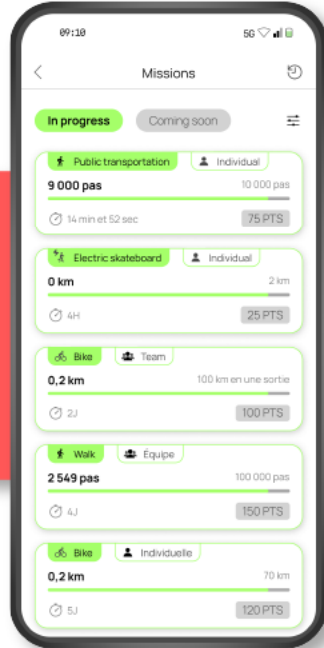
09:10

5G

Missions

In progress

Coming soon

Public transportation

Individual

9 000 pas

10 000 pas

14 min et 52 sec

75 PTS

Electric skateboard

Individual

0 km

2 km

4H

25 PTS

Bike

Team

0,2 km

100 km en une sortie

2J

100 PTS

Walk

Équipe

2 549 pas

100 000 pas

4J

150 PTS

Bike

Individuelle

0,2 km

70 km

5J

120 PTS